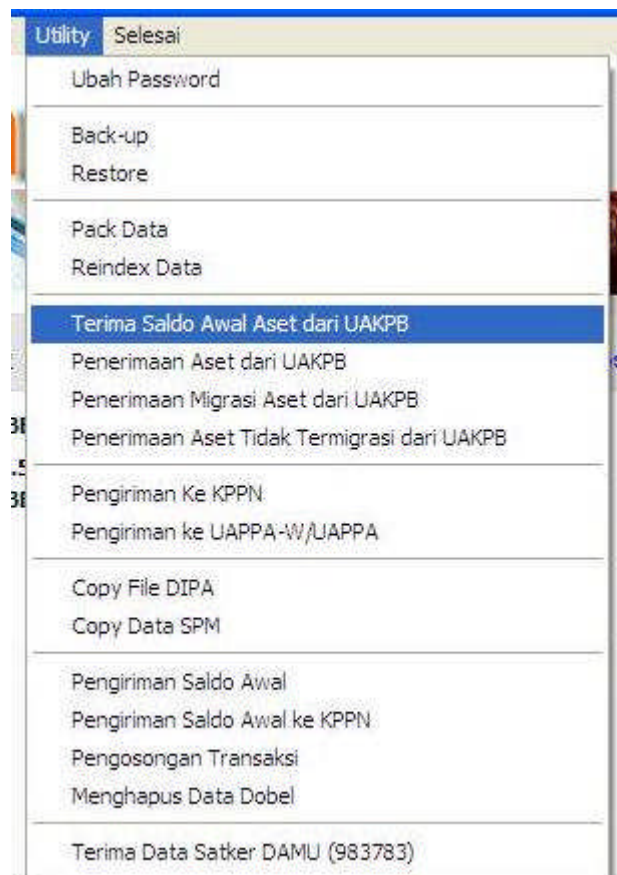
Utility Selesai

Ubah Password

Back-up
Restore

Pack Data
Reindex Data

Terima Saldo Awal Aset dari UAKPB
Penerimaan Aset dari UAKPB
Penerimaan Migrasi Aset dari UAKPB
Penerimaan Aset Tidak Termigrasi dari UAKPB

Pengiriman Ke KPPN
Pengiriman ke UAPPA-W/UAPPA

Copy File DIPA
Copy Data SPM

Pengiriman Saldo Awal
Pengiriman Saldo Awal ke KPPN
Pengosongan Transaksi
Menghapus Data Dobel

Terima Data Satker DAMU (983783)